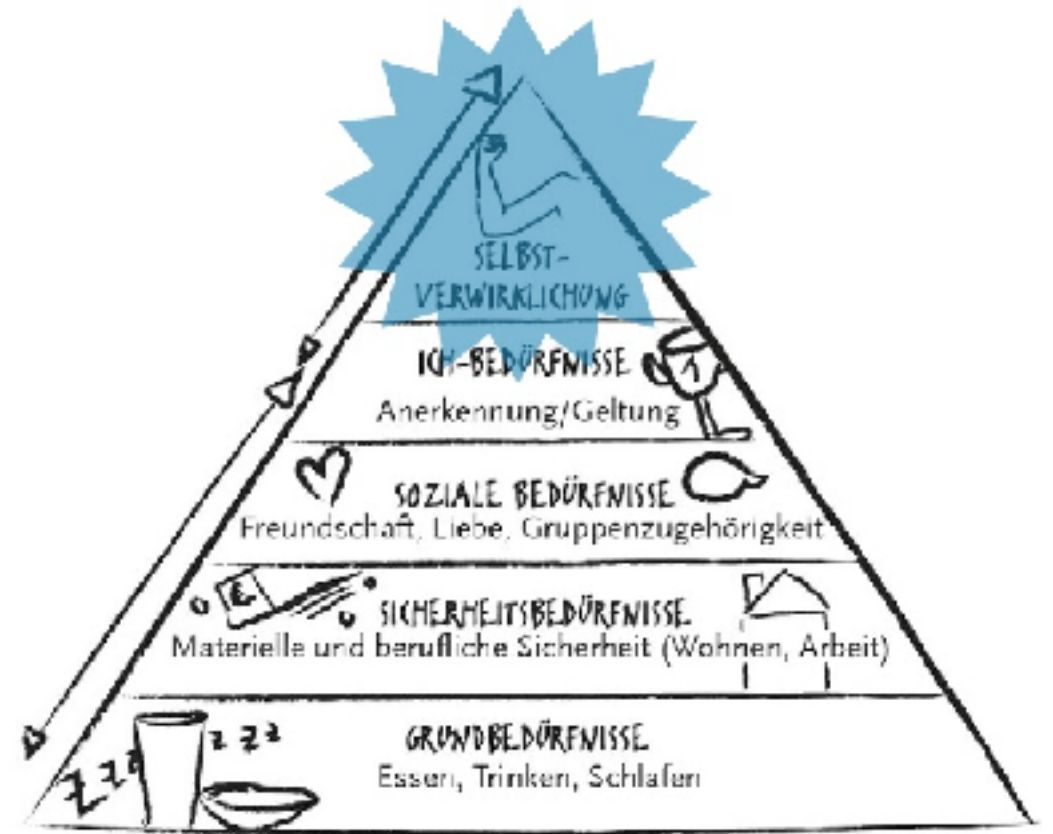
SELBST-
VERWIRKLICHUNG

ICH-BEDÜRFNISSE
Anerkennung/Geltung

1

SOZIALE BEDÜRFNISSE
Freundschaft, Liebe, Gruppenzugehörigkeit

€

SICHERHEITSBEDÜRFNISSE
Materielle und berufliche Sicherheit (Wohnen, Arbeit)

ZZZ

ZZZ

GRUNDBEDÜRFNISSE
Essen, Trinken, Schlafen